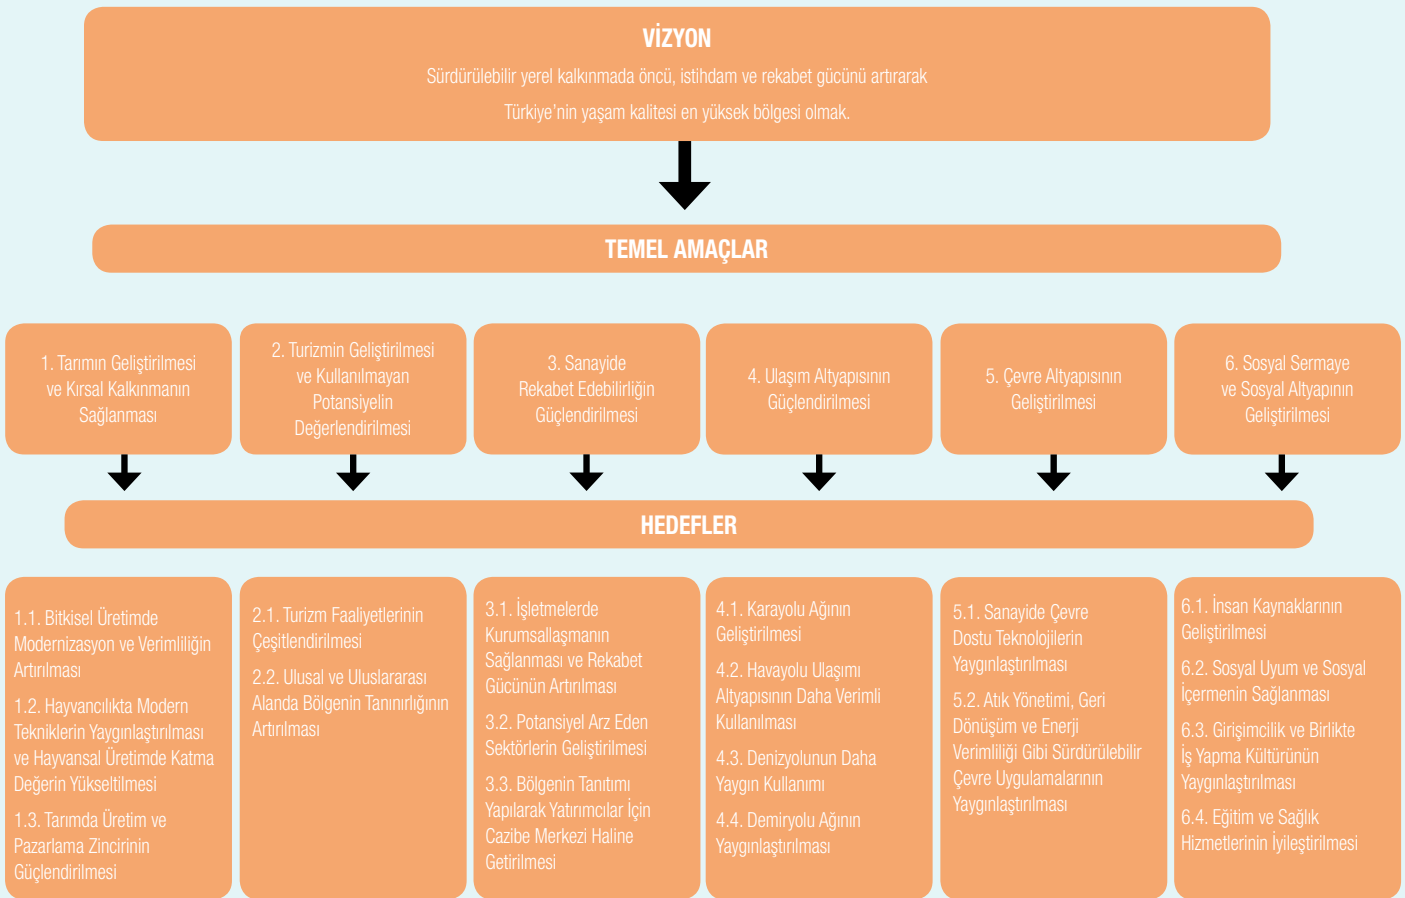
VİZYON

Sürdürülebilir yerel kalkınmada öncü, istihdam ve rekabet gücünü artırarak Türkiye'nin yaşam kalitesi en yüksek bölgesi olmak.

TEMEL AMAÇLAR

1. Tarımın Geliştirilmesi ve Kırsal Kalkınmanın Sağlanması

2. Turizmin Geliştirilmesi ve Kullanılmayan Potansiyelin Değerlendirilmesi

3. Sanayide Rekabet Edebilirliğin Güçlendirilmesi

4. Ulaşım Altyapısının Güçlendirilmesi

5. Çevre Altyapısının Geliştirilmesi

6. Sosyal Sermaye ve Sosyal Altyapının Geliştirilmesi

HEDEFLER

1.1. Bitkisel Üretimde Modernizasyon ve Verimliliğin Artırılması

1.2. Hayvancılıkta Modern Tekniklerin Yaygınlaştırılması ve Hayvansal Üretimde Katma Değerin Yükseltilmesi

1.3. Tarımda Üretim ve Pazarlama Zincirinin Güçlendirilmesi

2.1. Turizm Faaliyetlerinin Çeşitlendirilmesi

2.2. Ulusal ve Uluslararası Alanda Bölgenin Tanınırlığının Artırılması

3.1. İşletmelerde Kurumsallaşmanın Sağlanması ve Rekabet Gücünün Artırılması

3.2. Potansiyel Arz Eden Sektörlerin Geliştirilmesi

3.3. Bölgenin Tanıtımı Yapılarak Yatırımcılar İçin Cazibe Merkezi Haline Getirilmesi

4.1. Karayolu Ağının Geliştirilmesi

4.2. Havayolu Ulaşımı Altyapısının Daha Verimli Kullanılması

4.3. Denizyolunun Daha Yaygın Kullanımı

4.4. Demiryolu Ağının Yaygınlaştırılması

5.1. Sanayide Çevre Dostu Teknolojilerin Yaygınlaştırılması

5.2. Atık Yönetimi, Geri Dönüşüm ve Enerji Verimliliği Gibi Sürdürülebilir Çevre Uygulamalarının Yaygınlaştırılması

6.1. İnsan Kaynaklarının Geliştirilmesi

6.2. Sosyal Uyum ve Sosyal İçermenin Sağlanması

6.3. Girişimcilik ve Birlikte İş Yapma Kültürünün Yaygınlaştırılması

6.4. Eğitim ve Sağlık Hizmetlerinin İyileştirilmesi